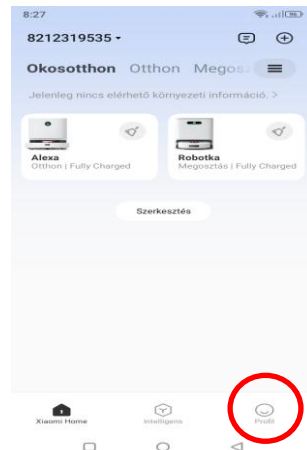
8:27

8212319535

Okosotthon Otthon Megos

Jelenleg nincs elérhető környezeti információ. >

Alexa
Otthon | Fully Charged

Robotka
Megosztás | Fully Charged

Szerkesztés

Xiaomi Home
Intelligens
Profil